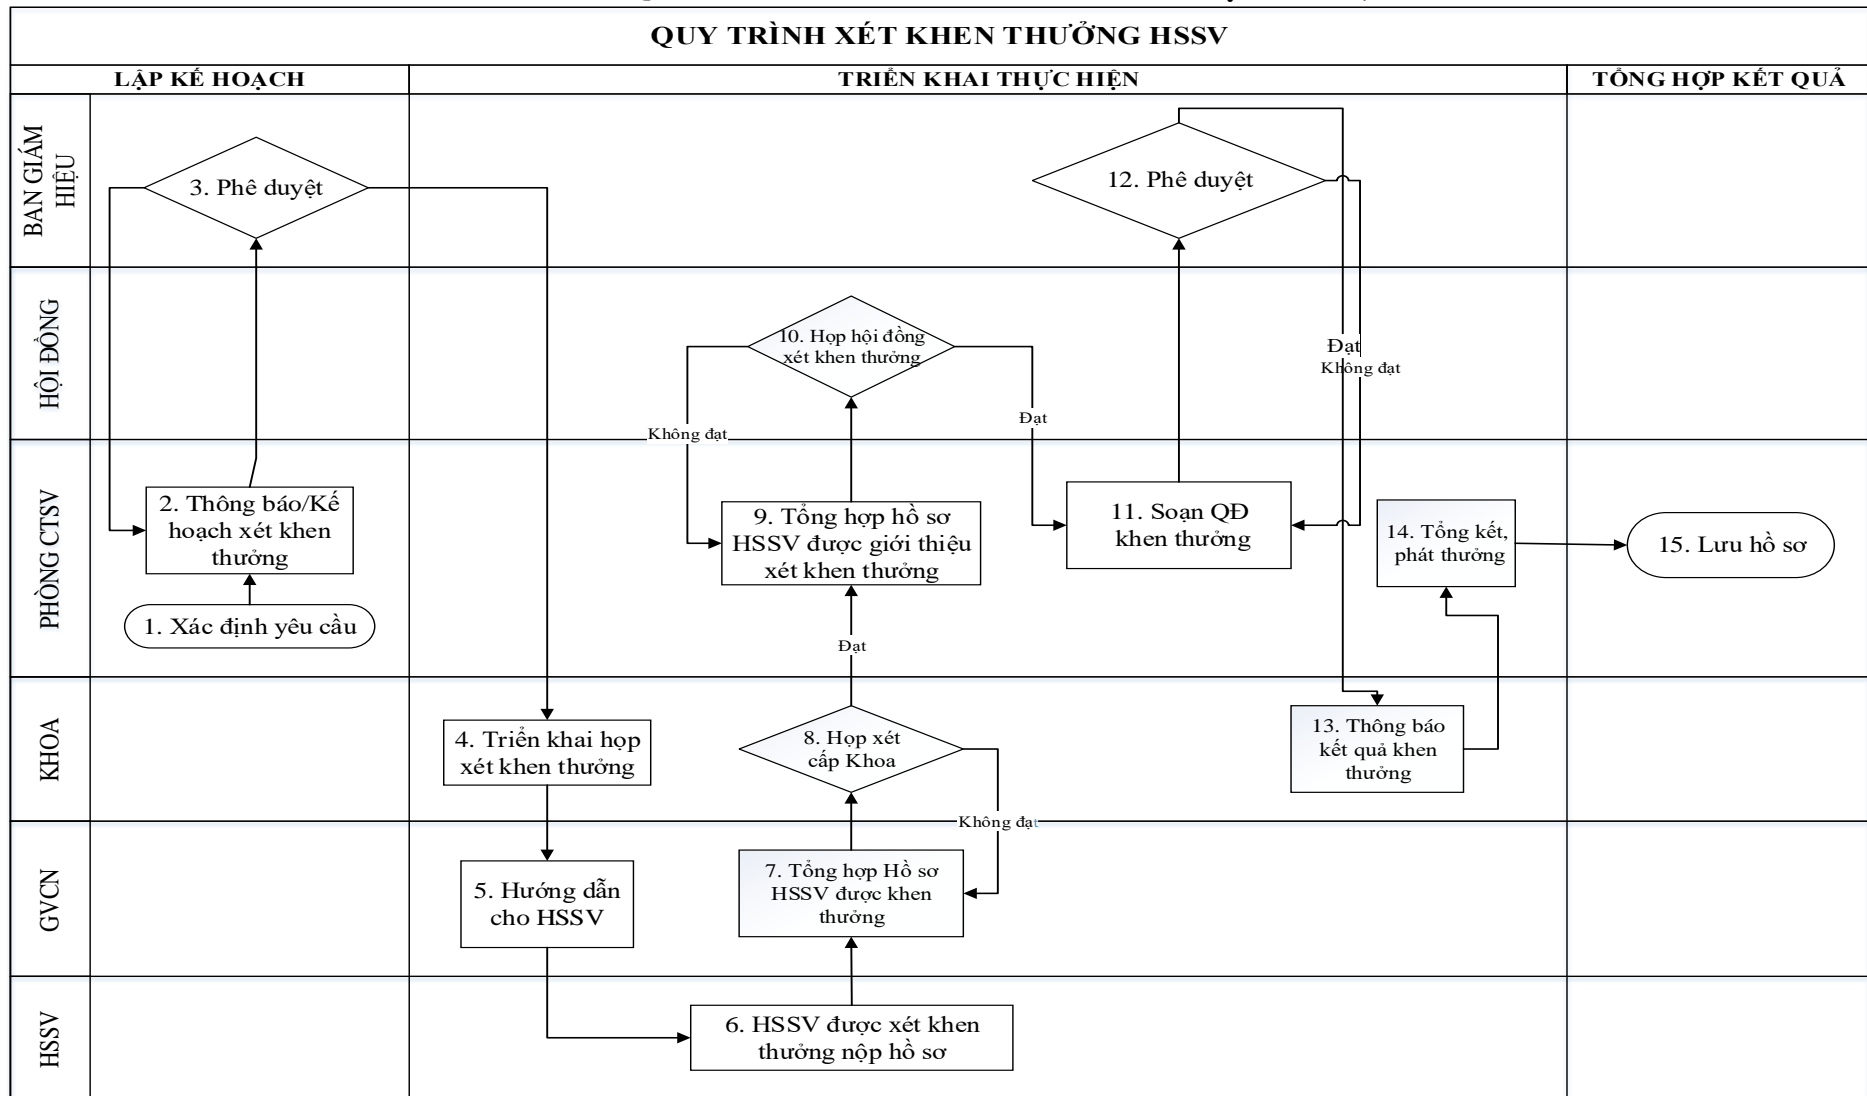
QUY TRÌNH XÉT KHEN THƯỞNG HSSV

LẬP KẾ HOẠCH

TRIỂN KHAI THỰC HIỆN

TỔNG HỢP KẾT QUẢ

BAN GIÁM HIỆU

HỘI ĐỒNG

PHÒNG CTSV

KHOA

GVCN

HSSV

3. Phê duyệt

12. Phê duyệt

10. Họp hội đồng xét khen thưởng

Đạt

Không đạt

Đạt

Không đạt

2. Thông báo/Kế hoạch xét khen thưởng

9. Tổng hợp hồ sơ HSSV được giới thiệu xét khen thưởng

11. Soạn QĐ khen thưởng

14. Tổng kết, phát thưởng

15. Lưu hồ sơ

1. Xác định yêu cầu

Đạt

4. Triển khai họp xét khen thưởng

8. Họp xét cấp Khoa

13. Thông báo kết quả khen thưởng

Không đạt

5. Hướng dẫn cho HSSV

7. Tổng hợp Hồ sơ HSSV được khen thưởng

6. HSSV được xét khen thưởng nộp hồ sơ